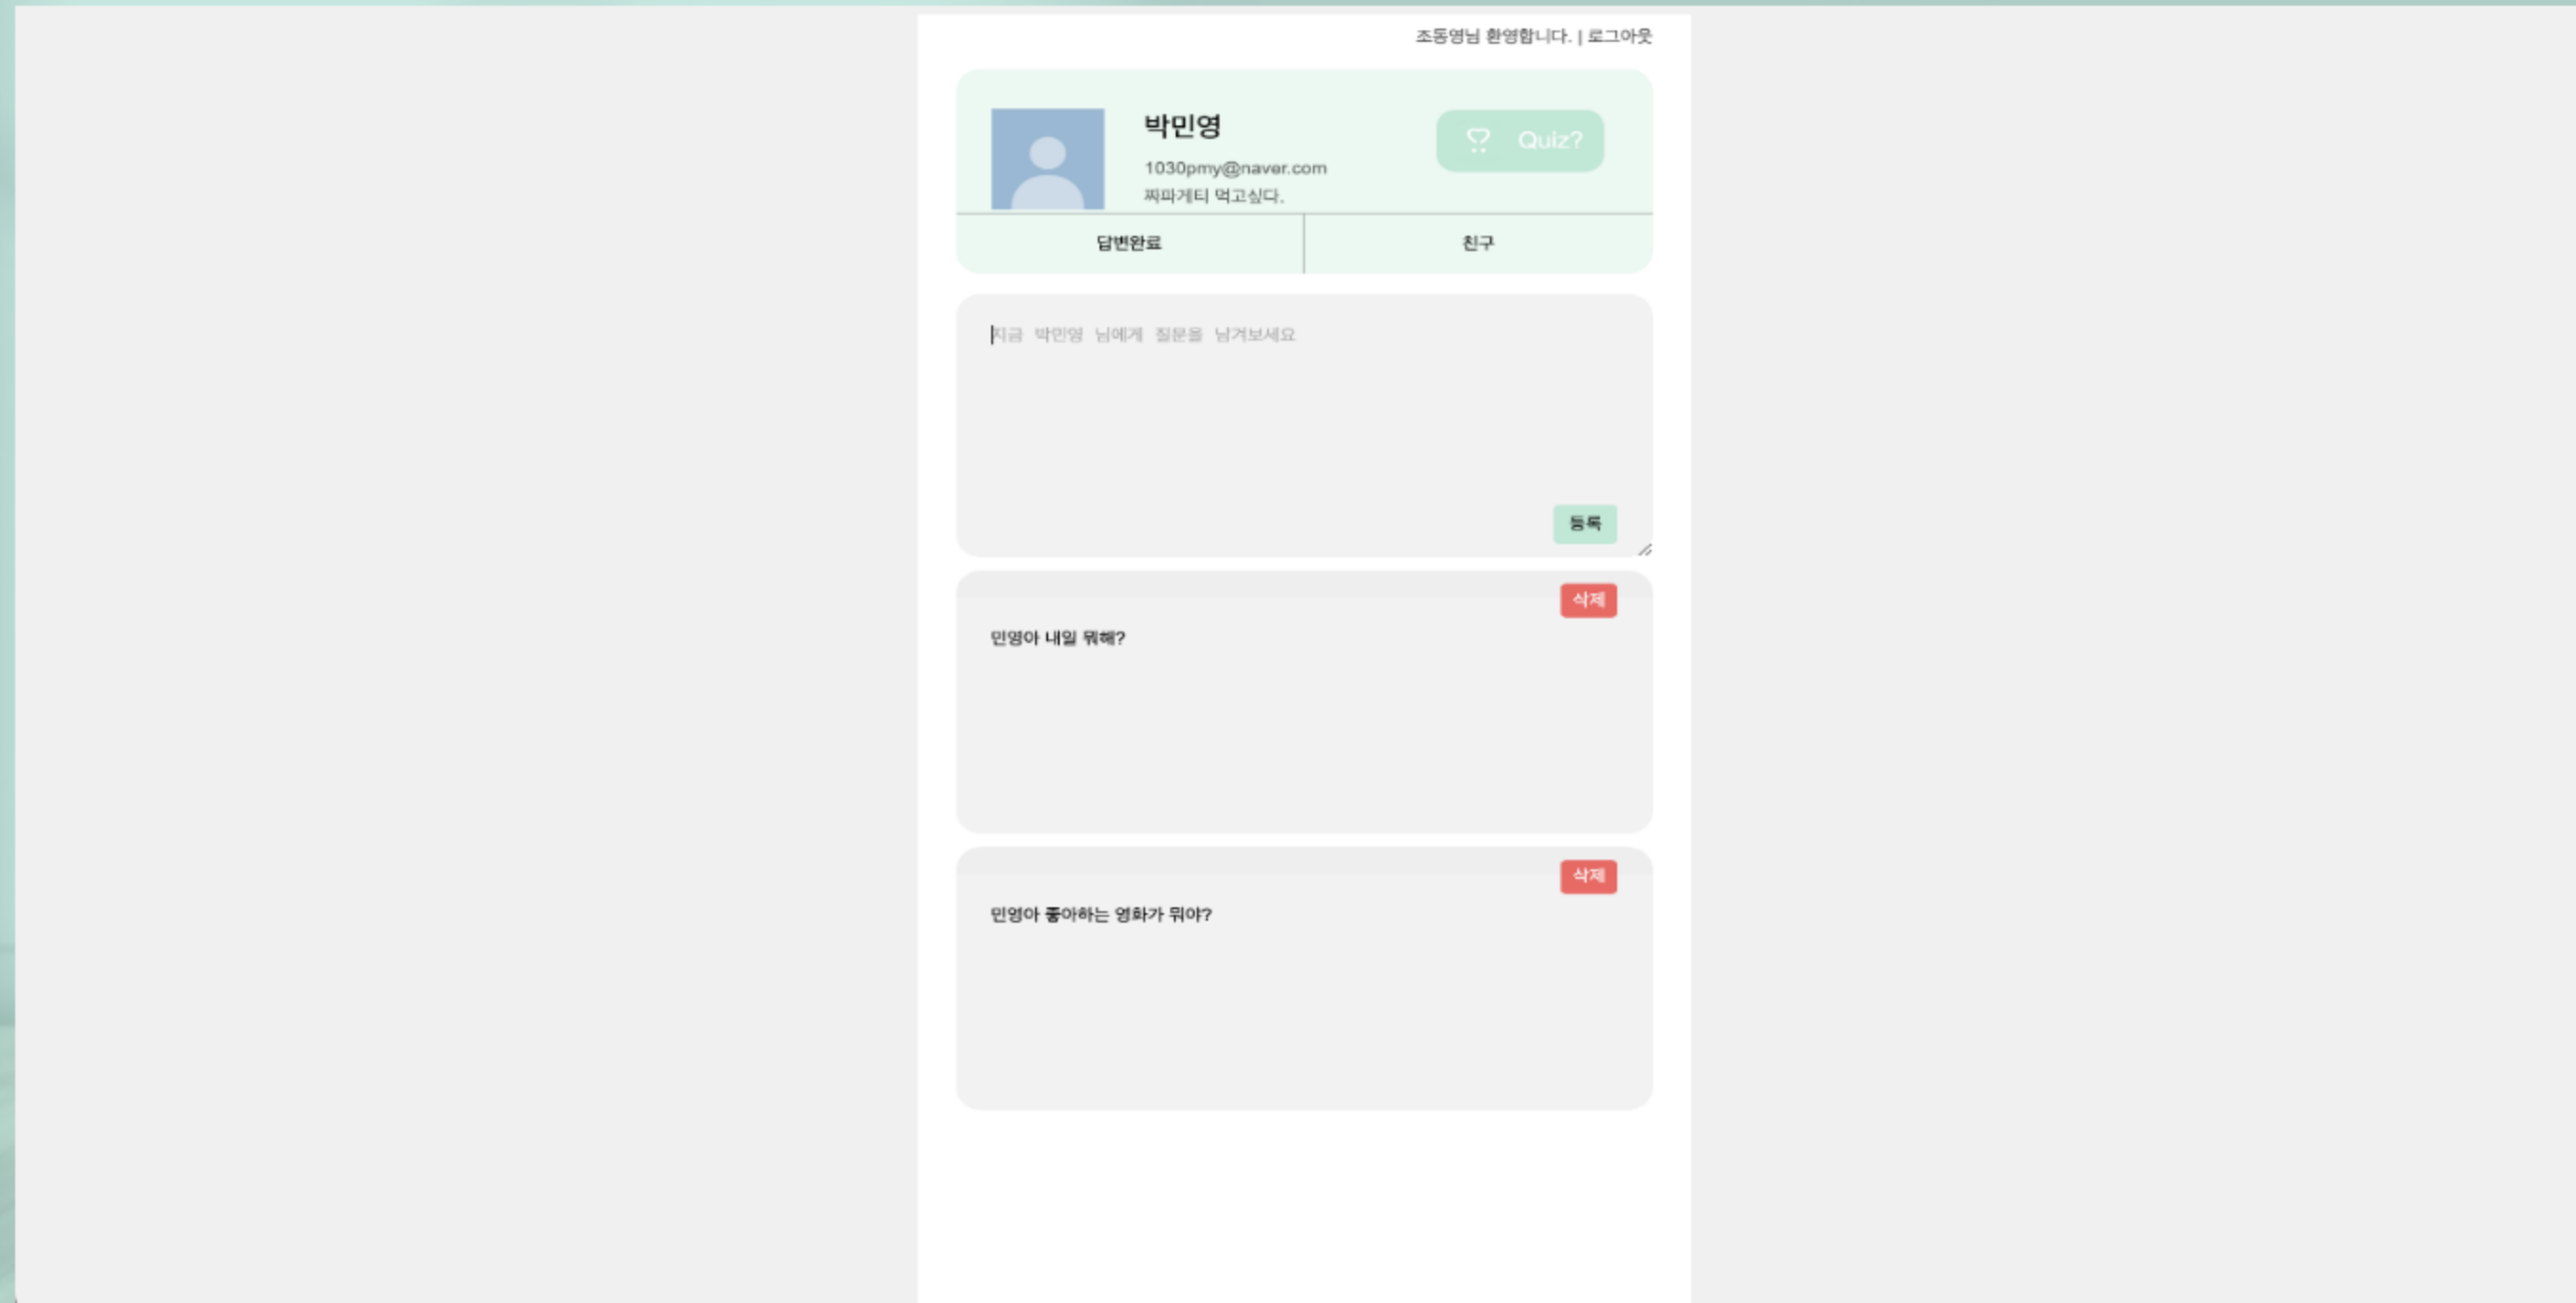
조동영님 환영합니다. | 로그아웃

박민영
1030pmy@naver.com
짜파게티 먹고싶다.

Quiz?

답변완료 친구

지금 박민영 님에게 질문을 남겨보세요

등록

삭제
민영아 내일 뭐해?

삭제
민영아 좋아하는 영화가 뭐야?